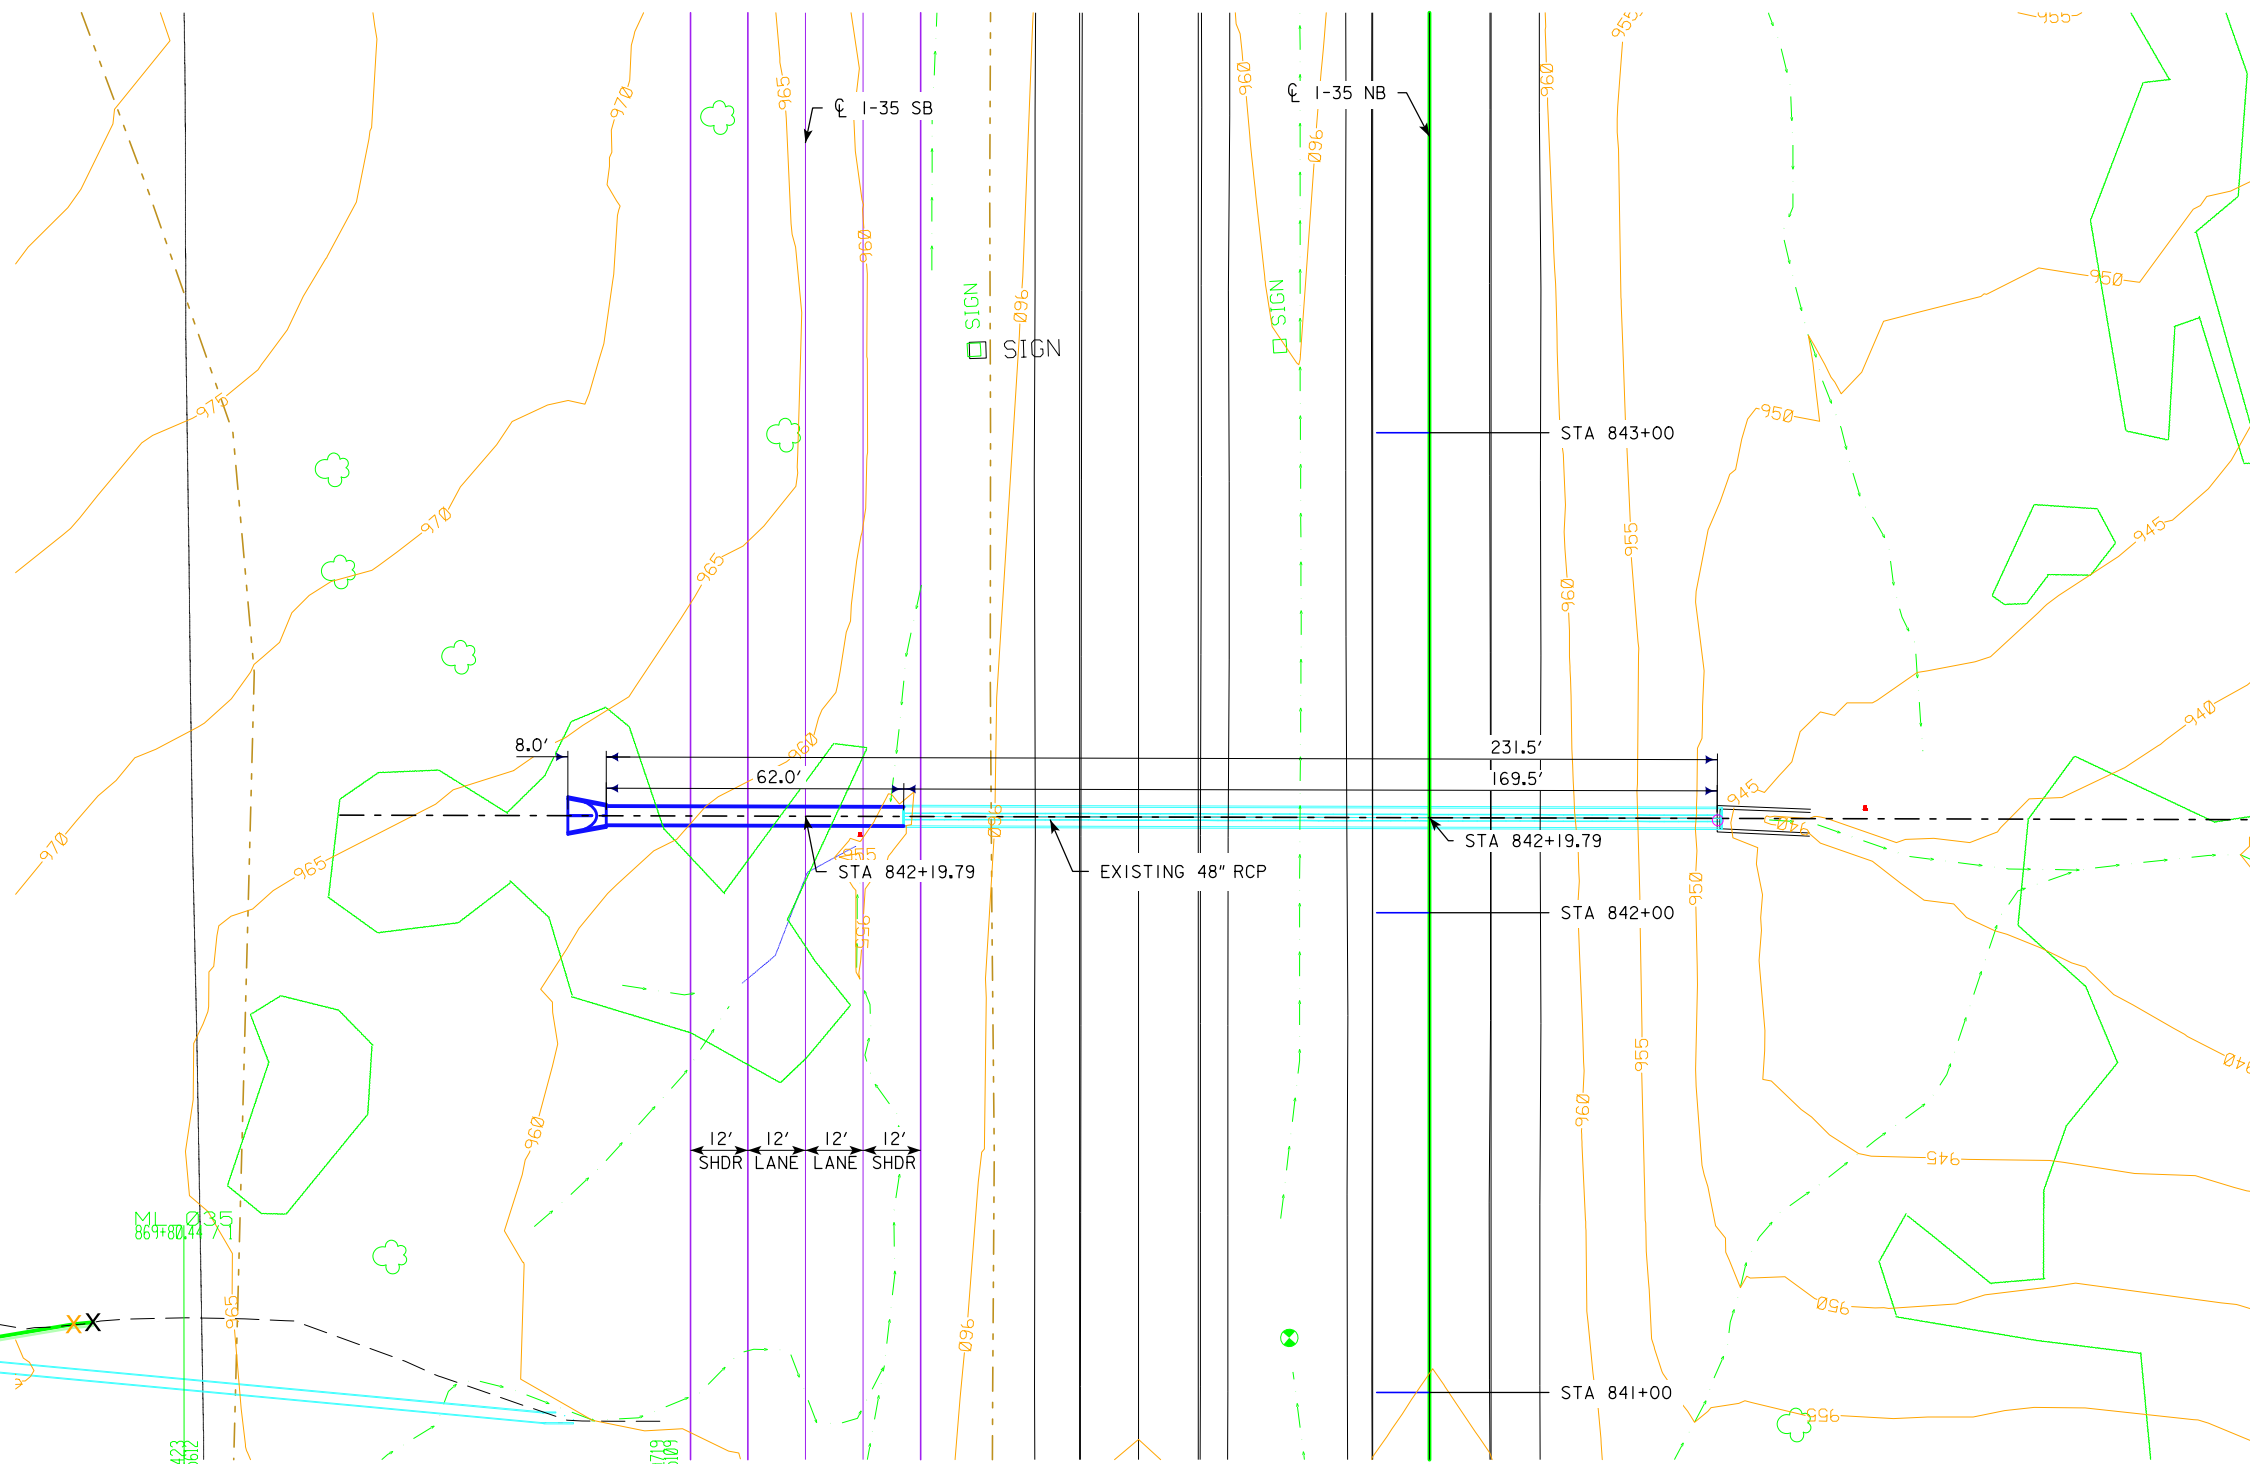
℄ I-35 SB
℄ I-35 NB
970
965
960
960
955
960
SIGN
SIGN
960
SIGN
960
975
970
965
950
STA 843+00
950
945
955
960
940
970
8.0′
62.0′
231.5′
169.5′
965
960
945
STA 842+19.79
STA 842+19.79
EXISTING 48″ RCP
955
STA 842+00
950
940
960
955
960
12′ SHDR
12′ LANE
12′ LANE
12′ SHDR
945
MI 035
869+80.44 / 1
965
960
950
STA 841+00
955